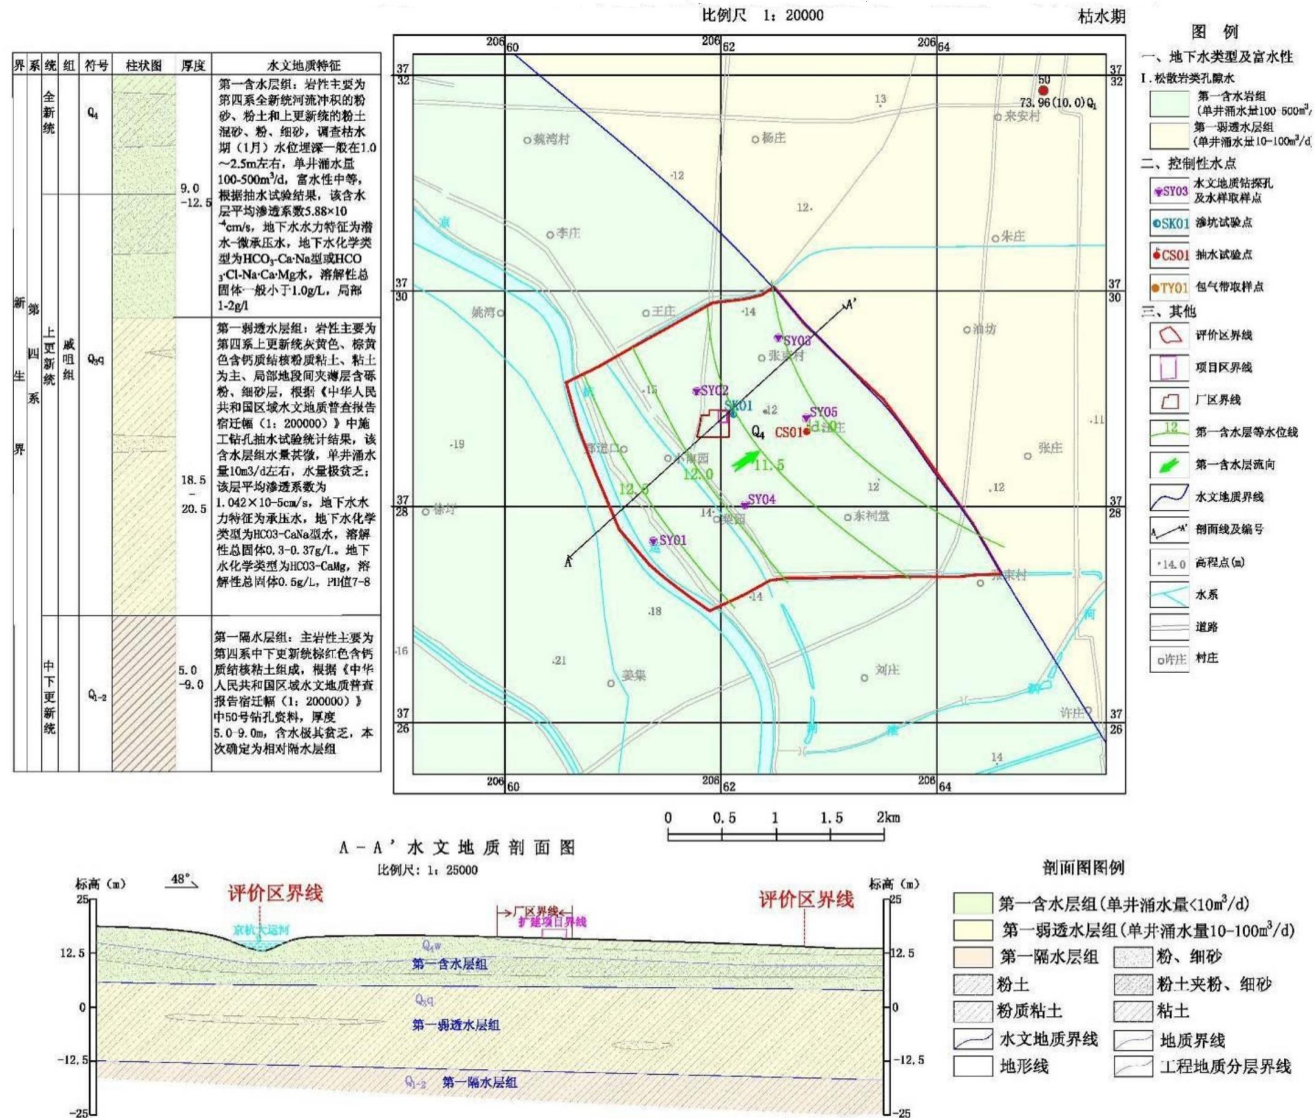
比例尺 1：20000

枯水期

| 界 | 系 | 统 | 组 | 符号 | 柱状图 | 厚度 | 水文地质特征 |
|---|---|---|---|---|---|---|---|
| 新生界 | 第四系 | 全新统 | | $Q_4$ | | 9.0 -12.5 | 第一含水层组：岩性主要为第四系全新统河流冲积的粉砂、粉土和上更新统的粉土混砂、粉、细砂，调查枯水期（1月）水位埋深一般在1.0～2.5m左右，单井涌水量100-500m³/d，富水性中等，根据抽水试验结果，该含水层平均渗透系数5.88×10⁻⁴cm/s，地下水水力特征为潜水-微承压水，地下水化学类型为HCO₃-Ca·Na型或HCO₃·Cl-Na·Ca·Mg水，溶解性总固体一般小于1.0g/L，局部1-2g/l |
| | | 上更新统 | 戚咀组 | $Q_3q$ | | 18.5 - 20.5 | 第一弱透水层组：岩性主要为第四系上更新统灰黄色、棕黄色含钙质结核粉质粘土、粘土为主、局部地段间夹薄层含砾粉、细砂层，根据《中华人民共和国区域水文地质普查报告宿迁幅（1：200000）》中施工钻孔抽水试验统计结果，该含水层组水量甚微，单井涌水量10m3/d左右，水量极贫乏；该层平均渗透系数为1.042×10-5cm/s，地下水水力特征为承压水，地下水化学类型为HCO3-CaNa型水，溶解性总固体0.3-0.37g/L，地下水化学类型为HCO3-CaMg，溶解性总固体0.5g/L，PH值7-8 |
| | | 中下更新统 | | $Q_{1-2}$ | | 5.0 -9.0 | 第一隔水层组：主岩性主要为第四系中下更新统棕红色含钙质结核粘土组成，根据《中华人民共和国区域水文地质普查报告宿迁幅（1：200000）》中50号钻孔资料，厚度5.0-9.0m，含水极其贫乏，本次确定为相对隔水层组 |

206 60　206 62　206 64　37 32　37 30　37 28　37 26

50 73.96(10.0) $Q_1$　13　来安村　蒋湾村　杨庄　-12　12.　李庄　朱庄　姚湾　王庄　-14　SY03　张东村　油坊　SY02　-12　SK01　.12　SY05　CS01　-11　-19　Q₄　11.5　张庄　12.0　12.5　.12　12　SY04　14　东利盘　A　SY01　.18　-14　东村　-16　.21　姜集　刘庄　许庄　14　A'

0　0.5　1　1.5　2km

图 例
一、地下水类型及富水性
I.松散岩类孔隙水
第一含水岩组（单井涌水量100-500m³/d）
第一弱透水层组（单井涌水量10-100m³/d）
二、控制性水点
SY03 水文地质钻探孔及水样取样点
SK01 渗坑试验点
CS01 抽水试验点
TY01 包气带取样点
三、其他
评价区界线
项目区界线
厂区界线
12 第一含水层等水位线
第一含水层流向
水文地质界线
剖面线及编号
·14.0 高程点(m)
水系
道路
许庄 村庄

A－A’水文地质剖面图
比例尺：1：25000

标高（m）　48°　评价区界线　京杭大运河　厂区界线　扩建项目界线　评价区界线　标高（m）
25　12.5　0　-12.5　-25
$Q_4w$　第一含水层组　$Q_3q$　第一弱透水层组　$Q_{1-2}$　第一隔水层组

剖面图图例
第一含水层组（单井涌水量<10m³/d）
第一弱透水层组（单井涌水量10-100m³/d）
第一隔水层组　粉、细砂
粉土　粉土夹粉、细砂
粉质粘土　粘土
水文地质界线　地质界线
地形线　工程地质分层界线